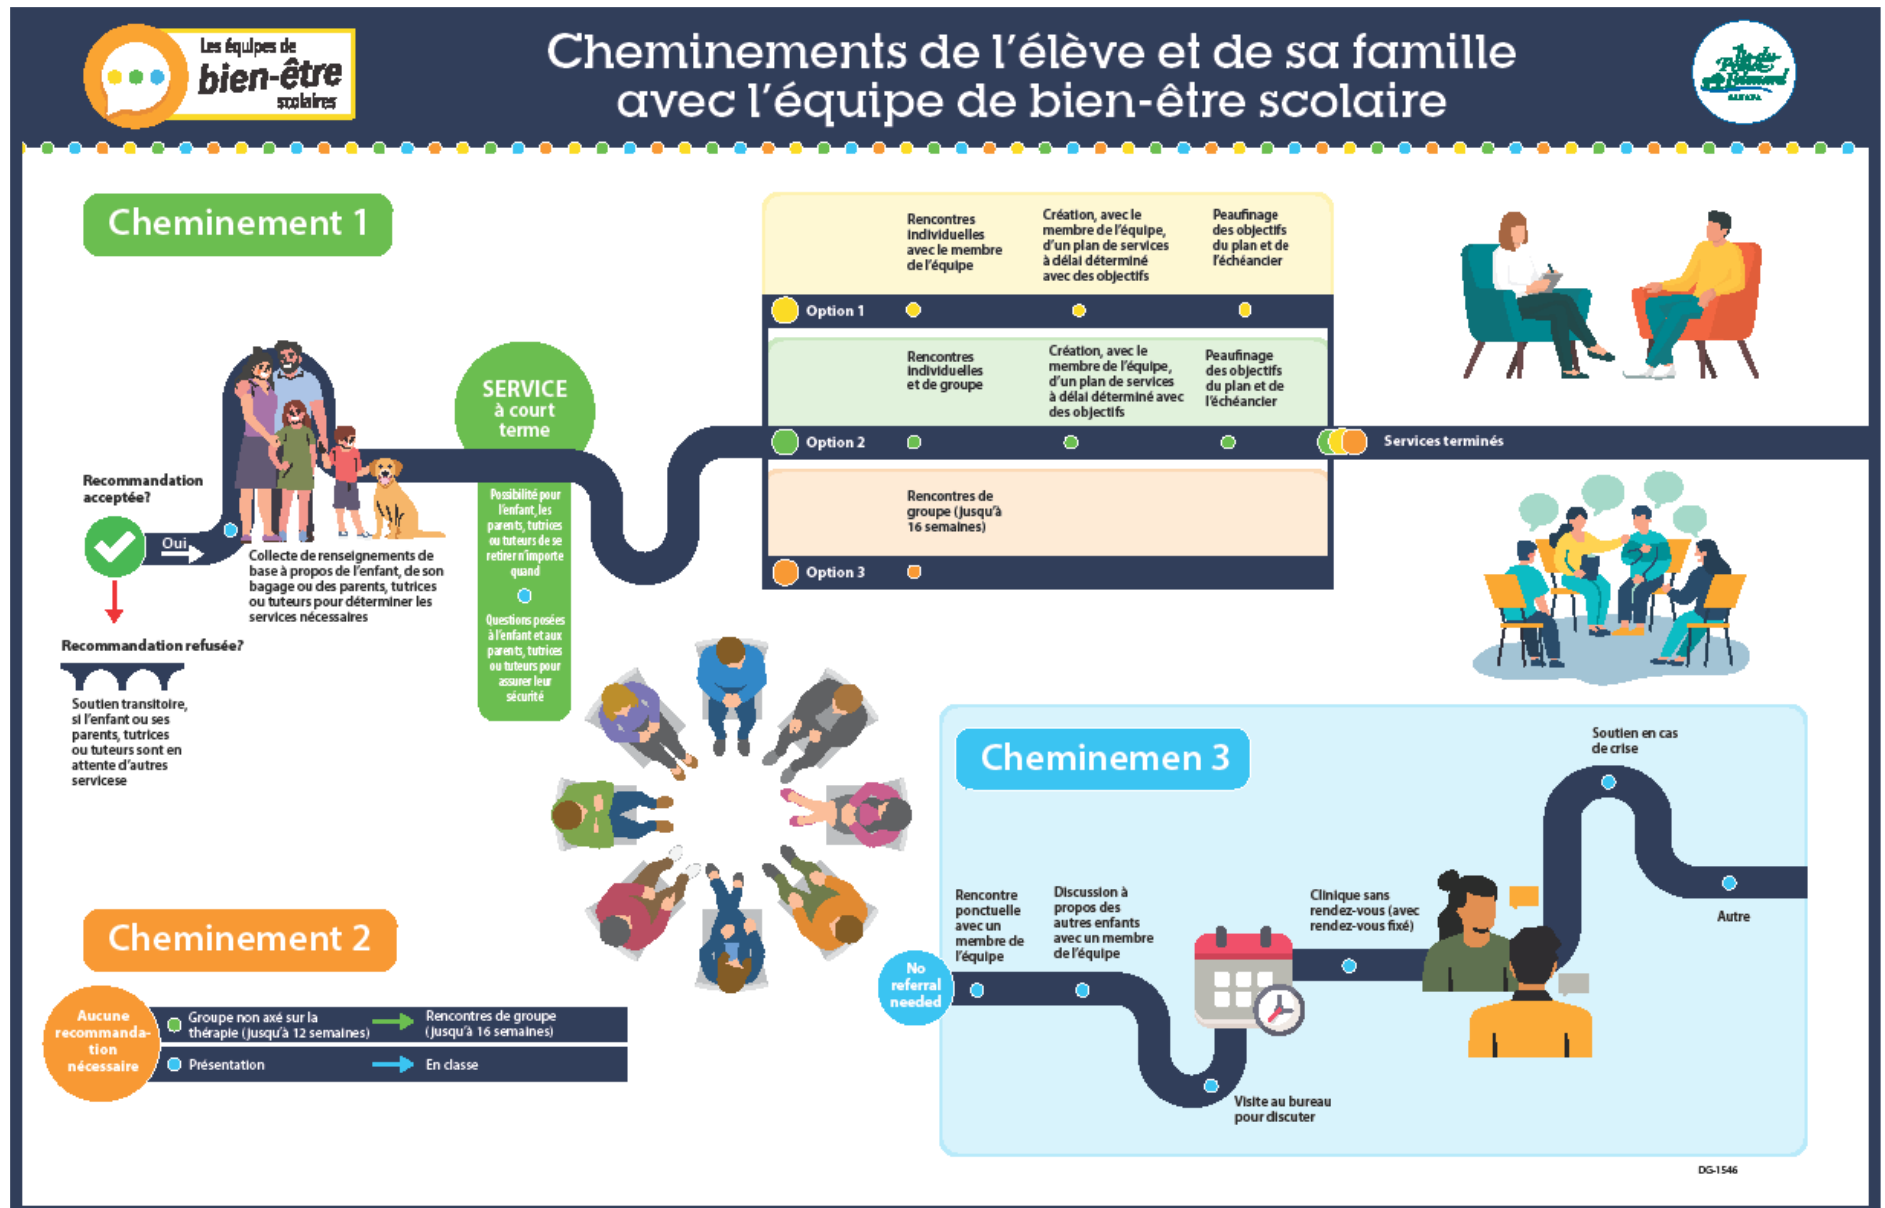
Les équipes de bien-être scolaires

Cheminements de l'élève et de sa famille avec l'équipe de bien-être scolaire

Cheminement 1

Recommandation acceptée?

Oui

Collecte de renseignements de base à propos de l'enfant, de son bagage ou des parents, tutrices ou tuteurs pour déterminer les services nécessaires

Recommandation refusée?

Soutien transitoire, si l'enfant ou ses parents, tutrices ou tuteurs sont en attente d'autres servicese

SERVICE à court terme

Possibilité pour l'enfant, les parents, tutrices ou tuteurs de se retirer n'importe quand

Questions posées à l'enfant et aux parents, tutrices ou tuteurs pour assurer leur sécurité

Rencontres individuelles avec le membre de l'équipe

Création, avec le membre de l'équipe, d'un plan de services à délai déterminé avec des objectifs

Peaufinage des objectifs du plan et de l'échéancier

Option 1

Rencontres individuelles et de groupe

Création, avec le membre de l'équipe, d'un plan de services à délai déterminé avec des objectifs

Peaufinage des objectifs du plan et de l'échéancier

Option 2

Services terminés

Rencontres de groupe (jusqu'à 16 semaines)

Option 3

Cheminement 2

Aucune recommandation nécessaire

Groupe non axé sur la thérapie (jusqu'à 12 semaines)

Rencontres de groupe (jusqu'à 16 semaines)

Présentation

En classe

Cheminemen 3

No referral needed

Rencontre ponctuelle avec un membre de l'équipe

Discussion à propos des autres enfants avec un membre de l'équipe

Visite au bureau pour discuter

Clinique sans rendez-vous (avec rendez-vous fixé)

Soutien en cas de crise

Autre

DG-1546